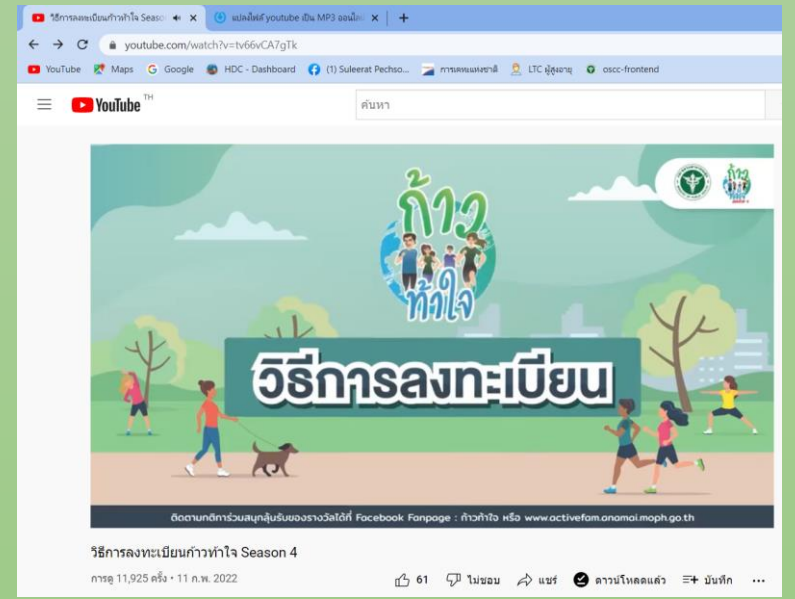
วิธีการลงทะเบียนก้าวท้าใจ Season
แปลงไฟล์ youtube เป็น MP3 ออนไลน์
youtube.com/watch?v=tv66vCA7gTk
YouTube Maps Google HDC - Dashboard (1) Suleerat Pechso... การเคหะแห่งชาติ LTC ผู้สูงอายุ oscc-frontend
YouTube TH
ค้นหา

ก้าวท้าใจ
วิธีการลงทะเบียน
ติดตามกติการ่วมสนุกลุ้นรับของรางวัลได้ที่ Facebook Fanpage : ก้าวท้าใจ หรือ www.activefam.anamai.moph.go.th

วิธีการลงทะเบียนก้าวท้าใจ Season 4
การดู 11,925 ครั้ง • 11 ก.พ. 2022
61 ไม่ชอบ แชร์ ดาวน์โหลดแล้ว บันทึก ...